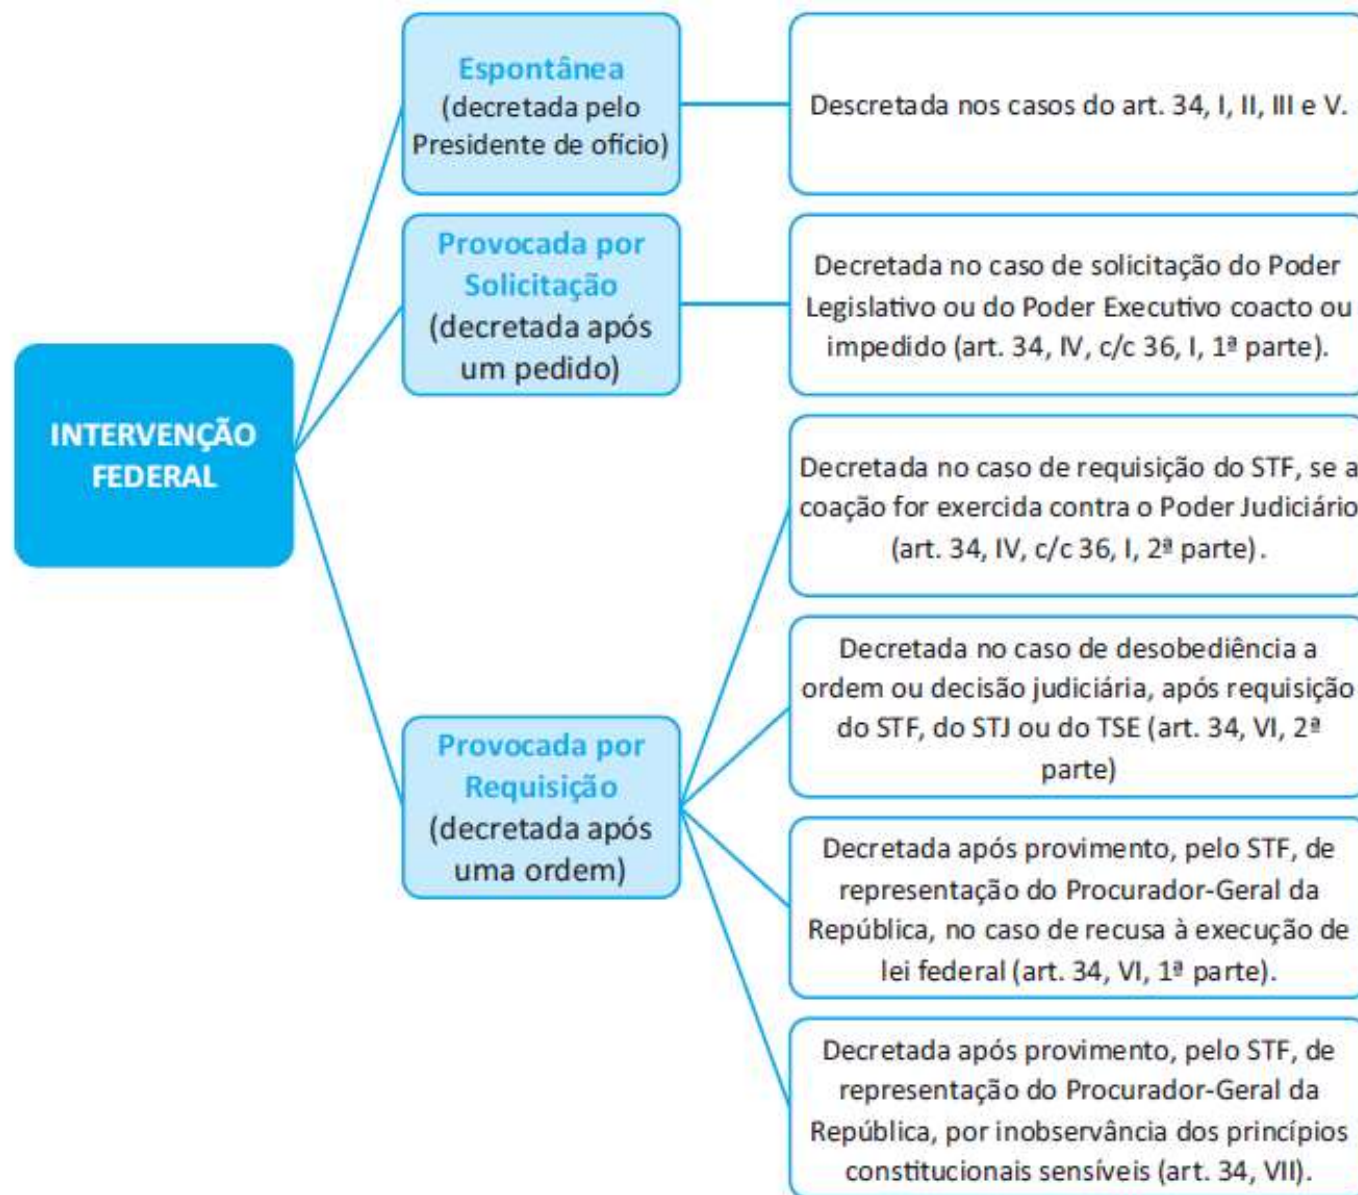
INTERVENÇÃO FEDERAL

Espontânea (decretada pelo Presidente de ofício)

Descretada nos casos do art. 34, I, II, III e V.

Provocada por Solicitação (decretada após um pedido)

Decretada no caso de solicitação do Poder Legislativo ou do Poder Executivo coacto ou impedido (art. 34, IV, c/c 36, I, 1ª parte).

Provocada por Requisição (decretada após uma ordem)

Decretada no caso de requisição do STF, se a coação for exercida contra o Poder Judiciário (art. 34, IV, c/c 36, I, 2ª parte).

Decretada no caso de desobediência a ordem ou decisão judiciária, após requisição do STF, do STJ ou do TSE (art. 34, VI, 2ª parte)

Decretada após provimento, pelo STF, de representação do Procurador-Geral da República, no caso de recusa à execução de lei federal (art. 34, VI, 1ª parte).

Decretada após provimento, pelo STF, de representação do Procurador-Geral da República, por inobservância dos princípios constitucionais sensíveis (art. 34, VII).